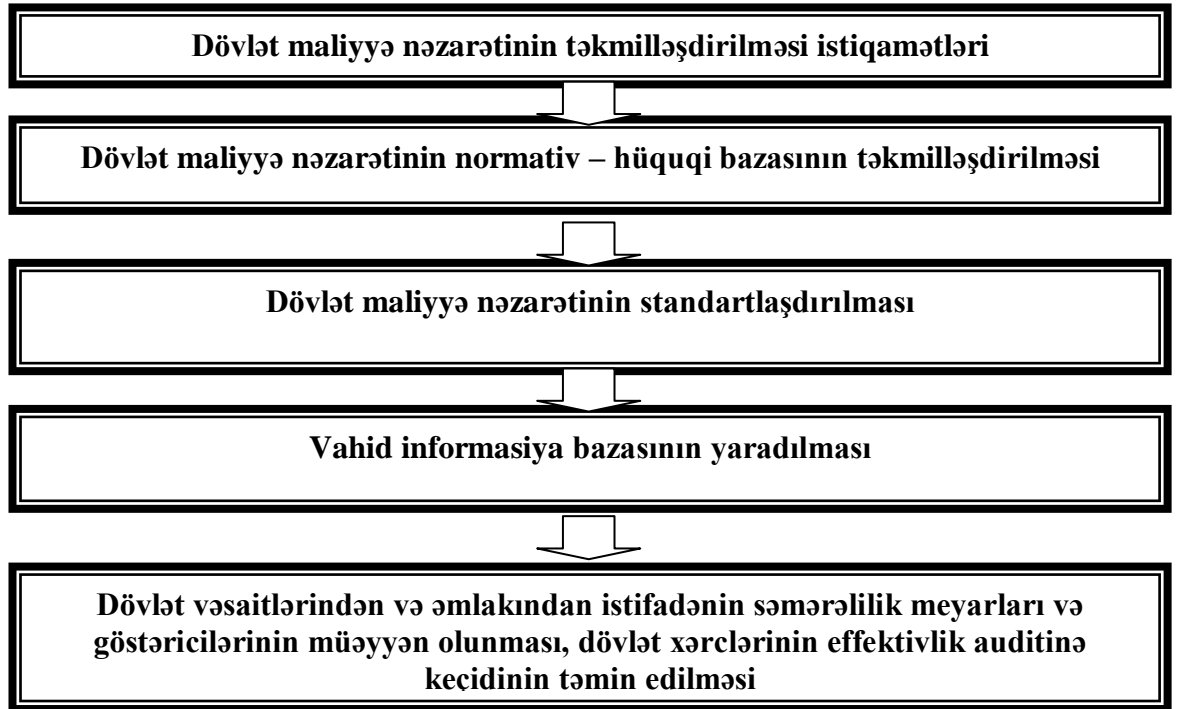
Dövlət maliyyə nəzarətinin təkmilləşdirilməsi istiqamətləri

Dövlət maliyyə nəzarətinin normativ – hüquqi bazasının təkmilləşdirilməsi

Dövlət maliyyə nəzarətinin standartlaşdırılması

Vahid informasiya bazasının yaradılması

Dövlət vəsaitlərindən və əmlakından istifadənin səmərəlilik meyarları və göstəricilərinin müəyyən olunması, dövlət xərclərinin effektivlik auditinə keçidinin təmin edilməsi